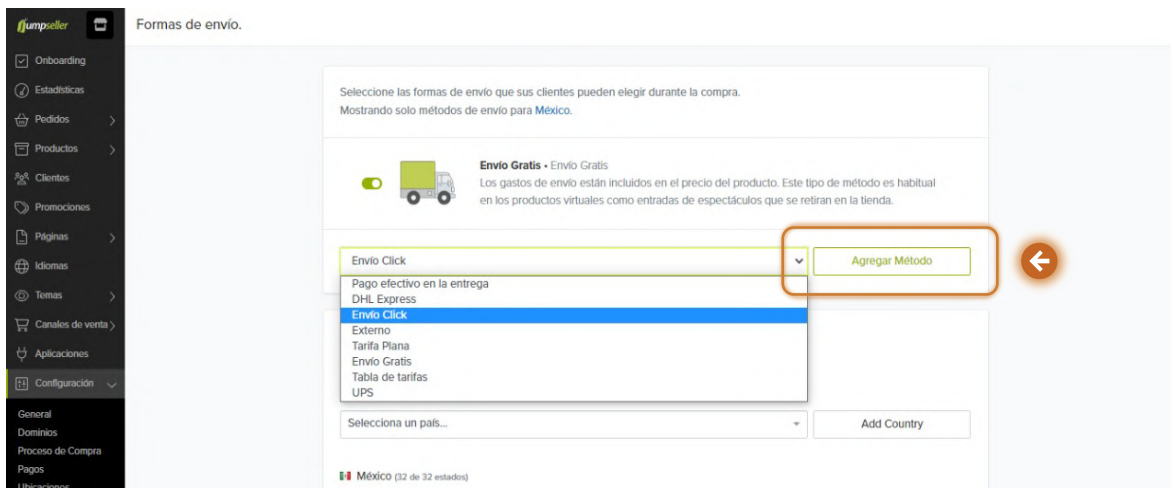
jumpseller

Onboarding
Estadísticas
Pedidos
Productos
Clientes
Promociones
Páginas
Idiomas
Temas
Canales de venta
Aplicaciones
Configuración

General
Dominios
Proceso de Compra
Pagos
Ubicaciones

Formas de envío.

Seleccione las formas de envío que sus clientes pueden elegir durante la compra.
Mostrando solo métodos de envío para México.

Envío Gratis • Envío Gratis
Los gastos de envío están incluidos en el precio del producto. Este tipo de método es habitual en los productos virtuales como entradas de espectáculos que se retiran en la tienda.

Envío Click

Agregar Método

Pago efectivo en la entrega
DHL Express
Envío Click
Externo
Tarifa Plana
Envío Gratis
Tabla de tarifas
UPS

Selecciona un país...

Add Country

México (32 de 32 estados)